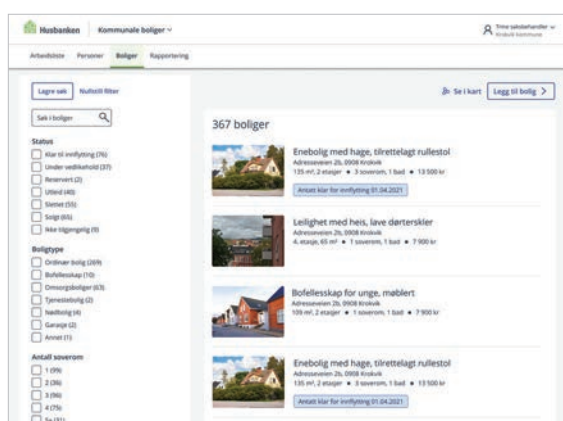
Husbanken | Kommunale boliger ⌄

Trine saksbehandler ⌄
Krokvik kommune

Arbeidsliste Personer Boliger Rapportering

Lagre søk Nullstill filter

Søk i boliger

Status
Klar til innflytting (76)
Under vedlikehold (37)
Reservert (2)
Utleid (40)
Slettet (55)
Solgt (65)
Ikke tilgjengelig (9)

Boligtype
Ordinær bolig (269)
Bofellesskap (10)
Omsorgsboliger (63)
Tjenestebolig (2)
Nødbolig (4)
Garasje (2)
Annet (1)

Antall soverom
1 (99)
2 (36)
3 (96)
4 (75)
5+ (31)

Se i kart Legg til bolig >

367 boliger

Enebolig med hage, tilrettelagt rullestol
Adresseveien 2b, 0908 Krokvik
135 m², 2 etasjer • 3 soverom, 1 bad • 13 500 kr
Antatt klar for innflytting 01.04.2021

Leilighet med heis, lave dørterskler
Adresseveien 2b, 0908 Krokvik
4. etasje, 65 m² • 1 soverom, 1 bad • 7 900 kr

Bofellesskap for unge, møblert
Adresseveien 2b, 0908 Krokvik
109 m², 2 etasjer • 1 soverom, 1 bad • 7 900 kr

Enebolig med hage, tilrettelagt rullestol
Adresseveien 2b, 0908 Krokvik
135 m², 2 etasjer • 3 soverom, 1 bad • 13 500 kr
Antatt klar for innflytting 01.04.2021